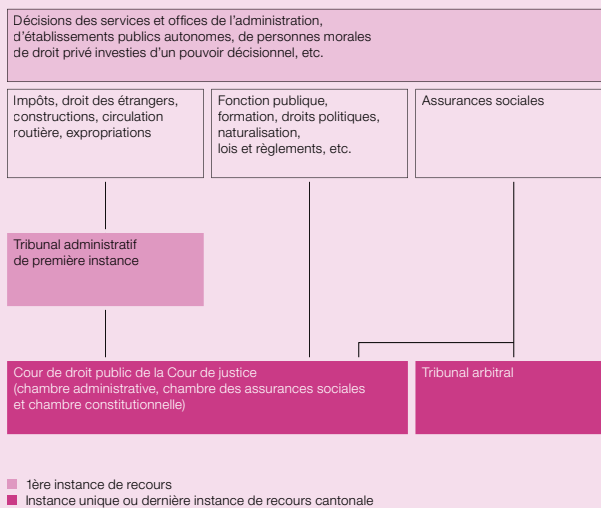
Décisions des services et offices de l'administration, d'établissements publics autonomes, de personnes morales de droit privé investies d'un pouvoir décisionnel, etc.

Impôts, droit des étrangers, constructions, circulation routière, expropriations

Fonction publique, formation, droits politiques, naturalisation, lois et règlements, etc.

Assurances sociales

Tribunal administratif de première instance

Cour de droit public de la Cour de justice (chambre administrative, chambre des assurances sociales et chambre constitutionnelle)

Tribunal arbitral

1ère instance de recours

Instance unique ou dernière instance de recours cantonale